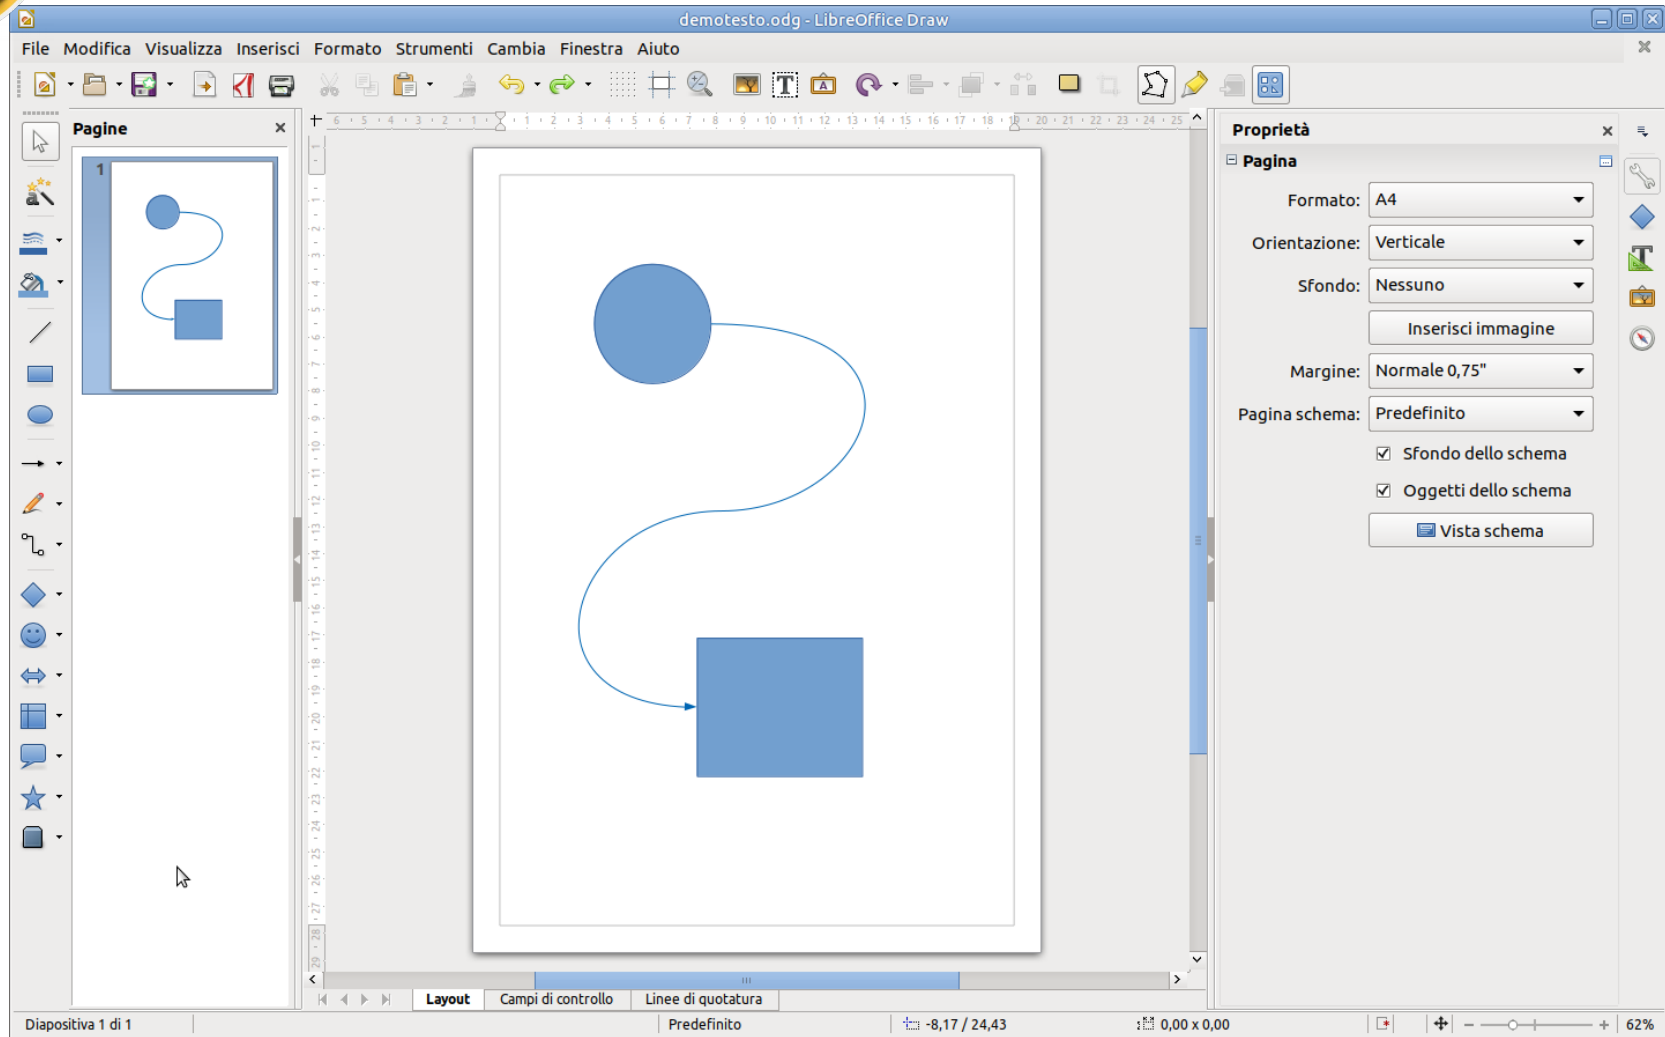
demotesto.odg - LibreOffice Draw

File Modifica Visualizza Inserisci Formato Strumenti Cambia Finestra Aiuto

Pagine

1

Proprietà

Pagina

Formato: A4

Orientazione: Verticale

Sfondo: Nessuno

Inserisci immagine

Margine: Normale 0,75"

Pagina schema: Predefinito

Sfondo dello schema

Oggetti dello schema

Vista schema

Layout | Campi di controllo | Linee di quotatura

Diapositiva 1 di 1 | Predefinito | -8,17 / 24,43 | 0,00 x 0,00 | 62%